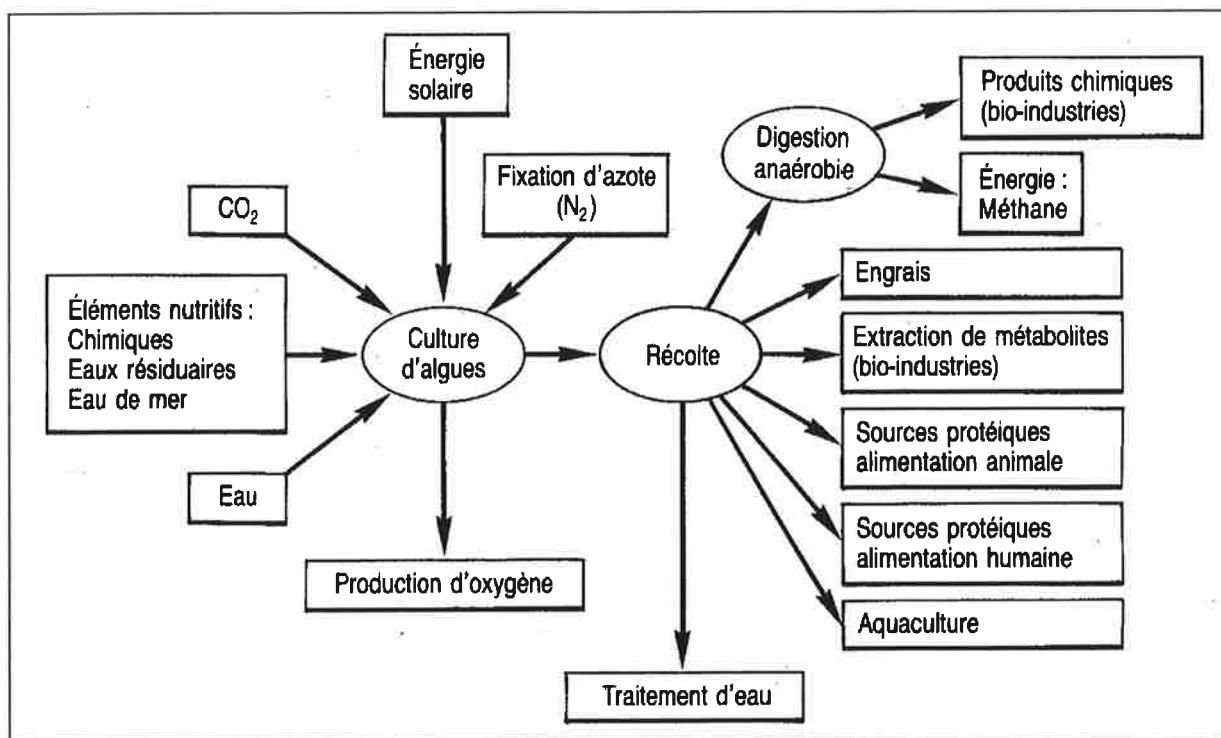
Énergie solaire

Fixation d'azote ($N_2$)

$CO_2$

Éléments nutritifs :
Chimiques
Eaux résiduaires
Eau de mer

Culture d'algues

Eau

Production d'oxygène

Récolte

Traitement d'eau

Digestion anaérobie

Produits chimiques (bio-industries)

Énergie : Méthane

Engrais

Extraction de métabolites (bio-industries)

Sources protéiques alimentation animale

Sources protéiques alimentation humaine

Aquaculture